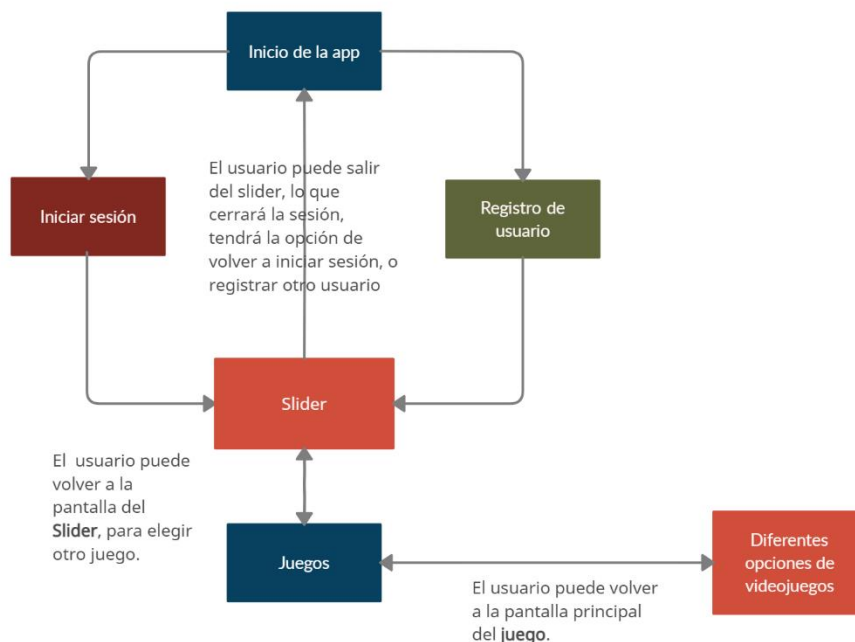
Inicio de la app

Iniciar sesión

El usuario puede salir del slider, lo que cerrará la sesión, tendrá la opción de volver a iniciar sesión, o registrar otro usuario

Registro de usuario

Slider

El usuario puede volver a la pantalla del **Slider**, para elegir otro juego.

Juegos

Diferentes opciones de videojuegos

El usuario puede volver a la pantalla principal del **juego**.